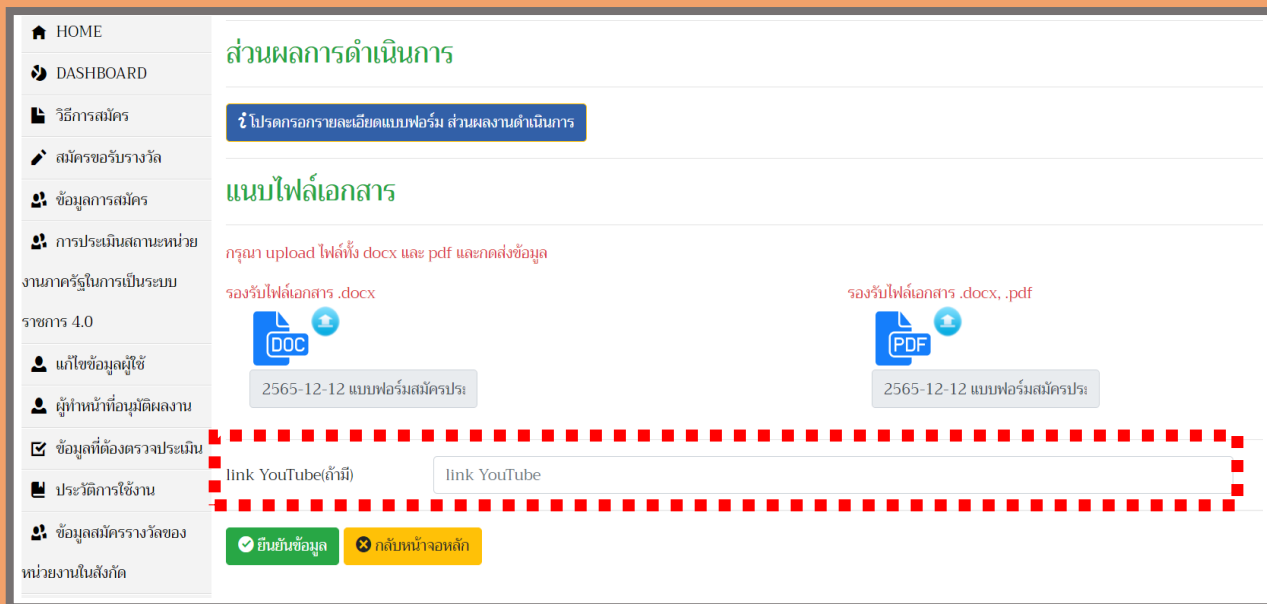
HOME
DASHBOARD
วิธีการสมัคร
สมัครขอรับรางวัล
ข้อมูลการสมัคร
การประเมินสถานะหน่วยงานภาครัฐในการเป็นระบบราชการ 4.0
แก้ไขข้อมูลผู้ใช้
ผู้ทำหน้าที่อนุมัติผลงาน
ข้อมูลที่ต้องตรวจประเมิน
ประวัติการใช้งาน
ข้อมูลสมัครรางวัลของหน่วยงานในสังกัด

ส่วนผลการดำเนินการ

โปรดกรอกรายละเอียดแบบฟอร์ม ส่วนผลงานดำเนินการ

แนบไฟล์เอกสาร

กรุณา upload ไฟล์ทั้ง docx และ pdf และกดส่งข้อมูล

รองรับไฟล์เอกสาร .docx

DOC

2565-12-12 แบบฟอร์มสมัครประ

รองรับไฟล์เอกสาร .docx, .pdf

PDF

2565-12-12 แบบฟอร์มสมัครประ

link YouTube(ถ้ามี)

link YouTube

ยืนยันข้อมูล

กลับหน้าจอหลัก